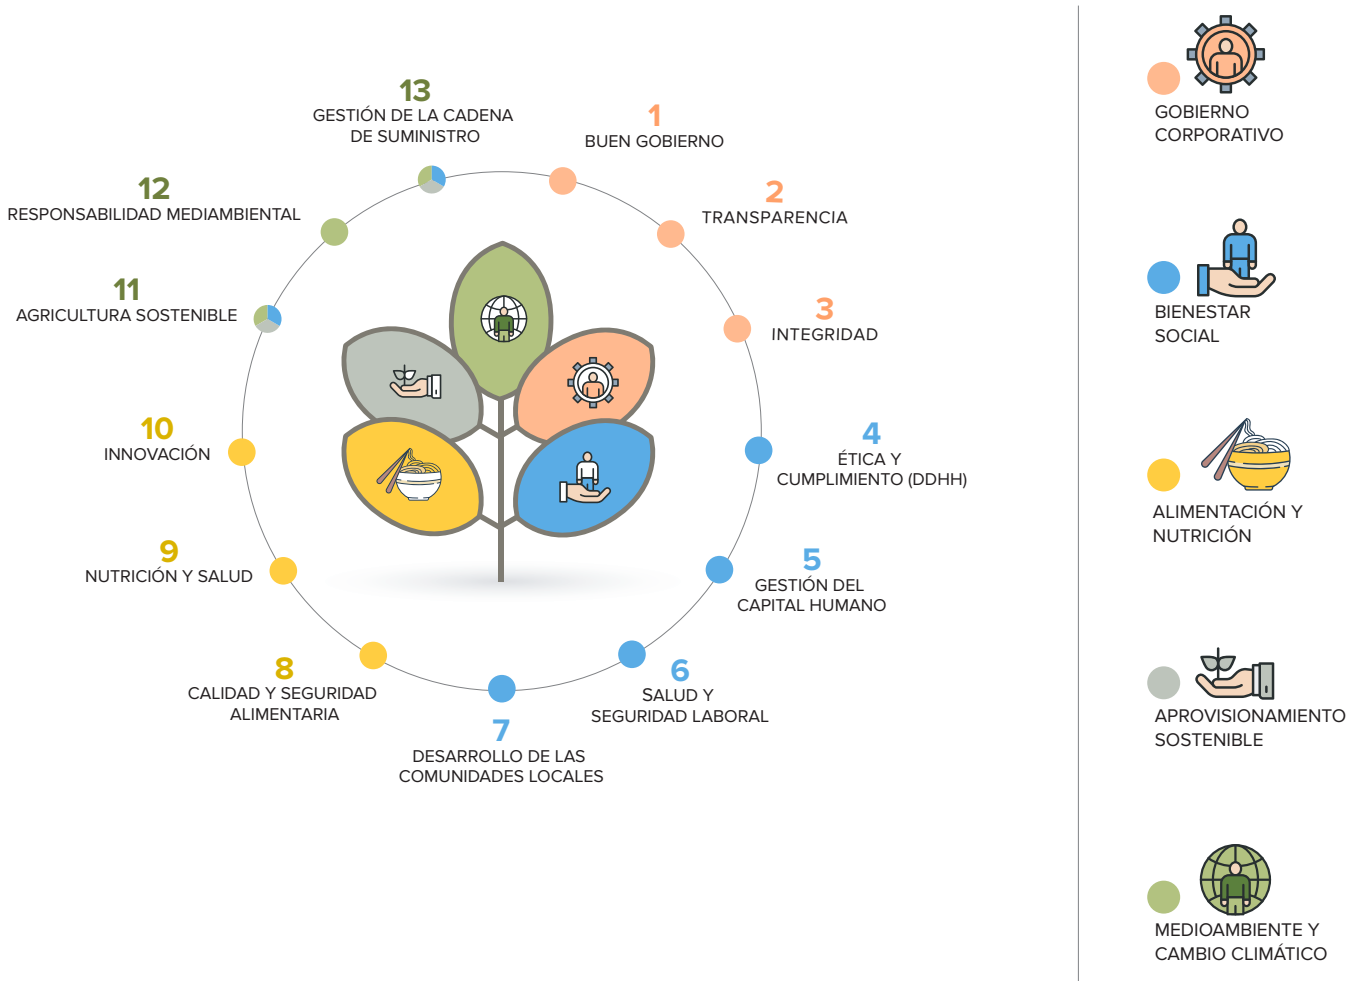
13
GESTIÓN DE LA CADENA DE SUMINISTRO

1
BUEN GOBIERNO

12
RESPONSABILIDAD MEDIAMBIENTAL

2
TRANSPARENCIA

11
AGRICULTURA SOSTENIBLE

3
INTEGRIDAD

10
INNOVACIÓN

4
ÉTICA Y CUMPLIMIENTO (DDHH)

9
NUTRICIÓN Y SALUD

5
GESTIÓN DEL CAPITAL HUMANO

8
CALIDAD Y SEGURIDAD ALIMENTARIA

6
SALUD Y SEGURIDAD LABORAL

7
DESARROLLO DE LAS COMUNIDADES LOCALES

GOBIERNO CORPORATIVO

BIENESTAR SOCIAL

ALIMENTACIÓN Y NUTRICIÓN

APROVISIONAMIENTO SOSTENIBLE

MEDIOAMBIENTE Y CAMBIO CLIMÁTICO